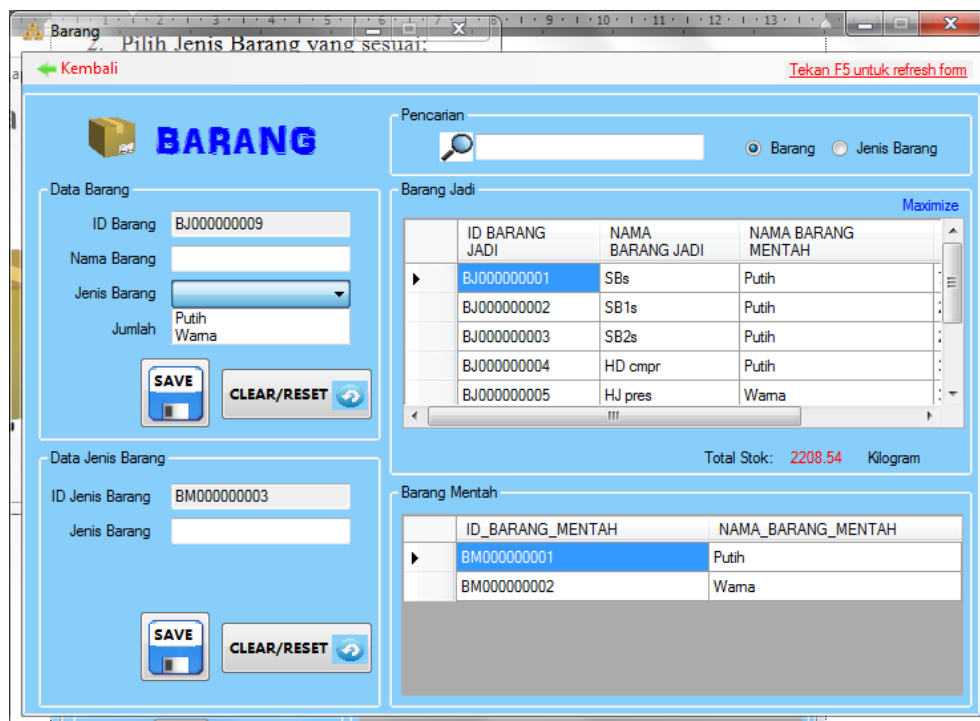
Barang
2. Pilih Jenis Barang yang sesuai:
Kembali
Tekan F5 untuk refresh form

BARANG

Data Barang
ID Barang BJ000000009
Nama Barang
Jenis Barang
Jumlah
Putih
Warna
SAVE
CLEAR/RESET

Data Jenis Barang
ID Jenis Barang BM000000003
Jenis Barang
SAVE
CLEAR/RESET

Pencarian
Barang Jenis Barang

Barang Jadi
Maximize

| ID BARANG JADI | NAMA BARANG JADI | NAMA BARANG MENTAH |
|---|---|---|
| BJ000000001 | SBs | Putih |
| BJ000000002 | SB1s | Putih |
| BJ000000003 | SB2s | Putih |
| BJ000000004 | HD cmpr | Putih |
| BJ000000005 | HJ pres | Warna |

Total Stok: 2208.54 Kilogram

Barang Mentah

| ID_BARANG_MENTAH | NAMA_BARANG_MENTAH |
|---|---|
| BM000000001 | Putih |
| BM000000002 | Warna |